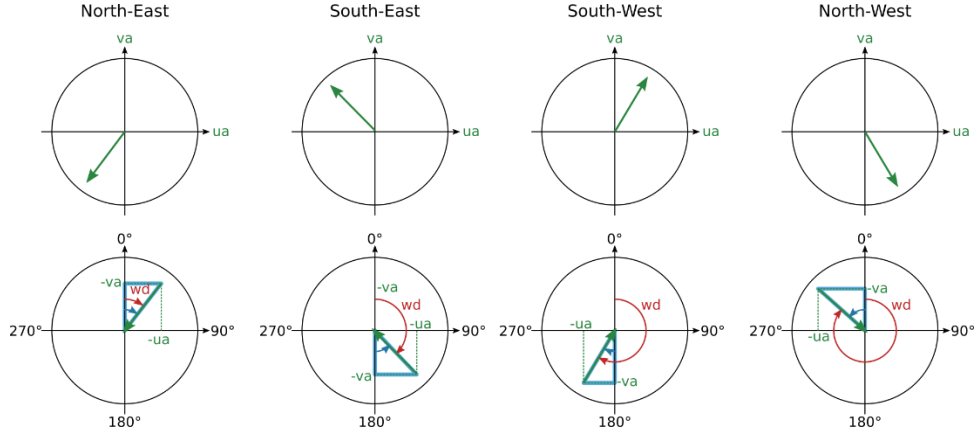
North-East

va

ua

0°

-va

wd

270°

90°

-ua

180°

South-East

va

ua

0°

-va

wd

-ua

270°

90°

-va

180°

South-West

va

ua

0°

wd

-ua

270°

90°

-va

180°

North-West

va

ua

0°

-va

wd

270°

90°

-ua

180°